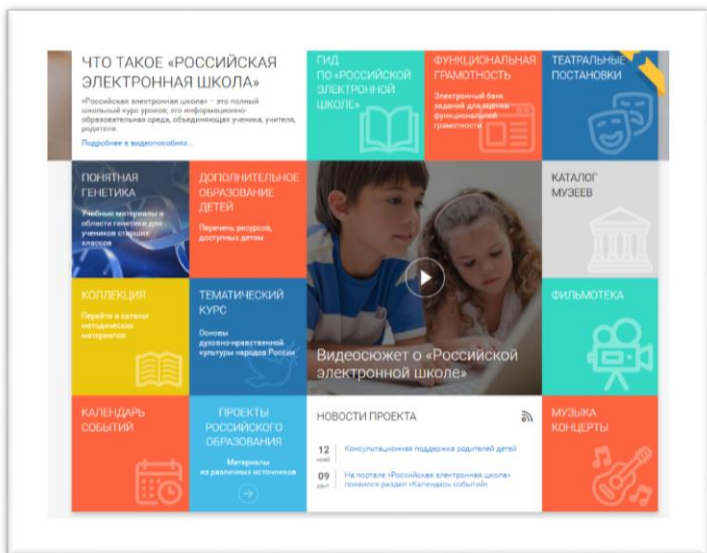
ЧТО ТАКОЕ «РОССИЙСКАЯ ЭЛЕКТРОННАЯ ШКОЛА»

«Российская электронная школа» – это полный школьный курс уроков; это информационно-образовательная среда, объединяющая ученика, учителя, родителя.

Подробнее в видеопособии...

ГИД ПО «РОССИЙСКОЙ ЭЛЕКТРОННОЙ ШКОЛЕ»

ФУНКЦИОНАЛЬНАЯ ГРАМОТНОСТЬ

Электронный банк заданий для оценки функциональной грамотности

ТЕАТРАЛЬНЫЕ ПОСТАНОВКИ

ПОНЯТНАЯ ГЕНЕТИКА

Учебные материалы в области генетики для учеников старших классов

ДОПОЛНИТЕЛЬНОЕ ОБРАЗОВАНИЕ ДЕТЕЙ

Перечень ресурсов, доступных детям

КАТАЛОГ МУЗЕЕВ

КОЛЛЕКЦИЯ

Перейти в каталог методических материалов

ТЕМАТИЧЕСКИЙ КУРС

Основы духовно-нравственной культуры народов России

Видеосюжет о «Российской электронной школе»

ФИЛЬМОТЕКА

КАЛЕНДАРЬ СОБЫТИЙ

ПРОЕКТЫ РОССИЙСКОГО ОБРАЗОВАНИЯ

Материалы из различных источников

НОВОСТИ ПРОЕКТА

12 нояб Консультационная поддержка родителей детей

09 сент На портале «Российская электронная школа» появился раздел «Календарь событий»

МУЗЫКА КОНЦЕРТЫ